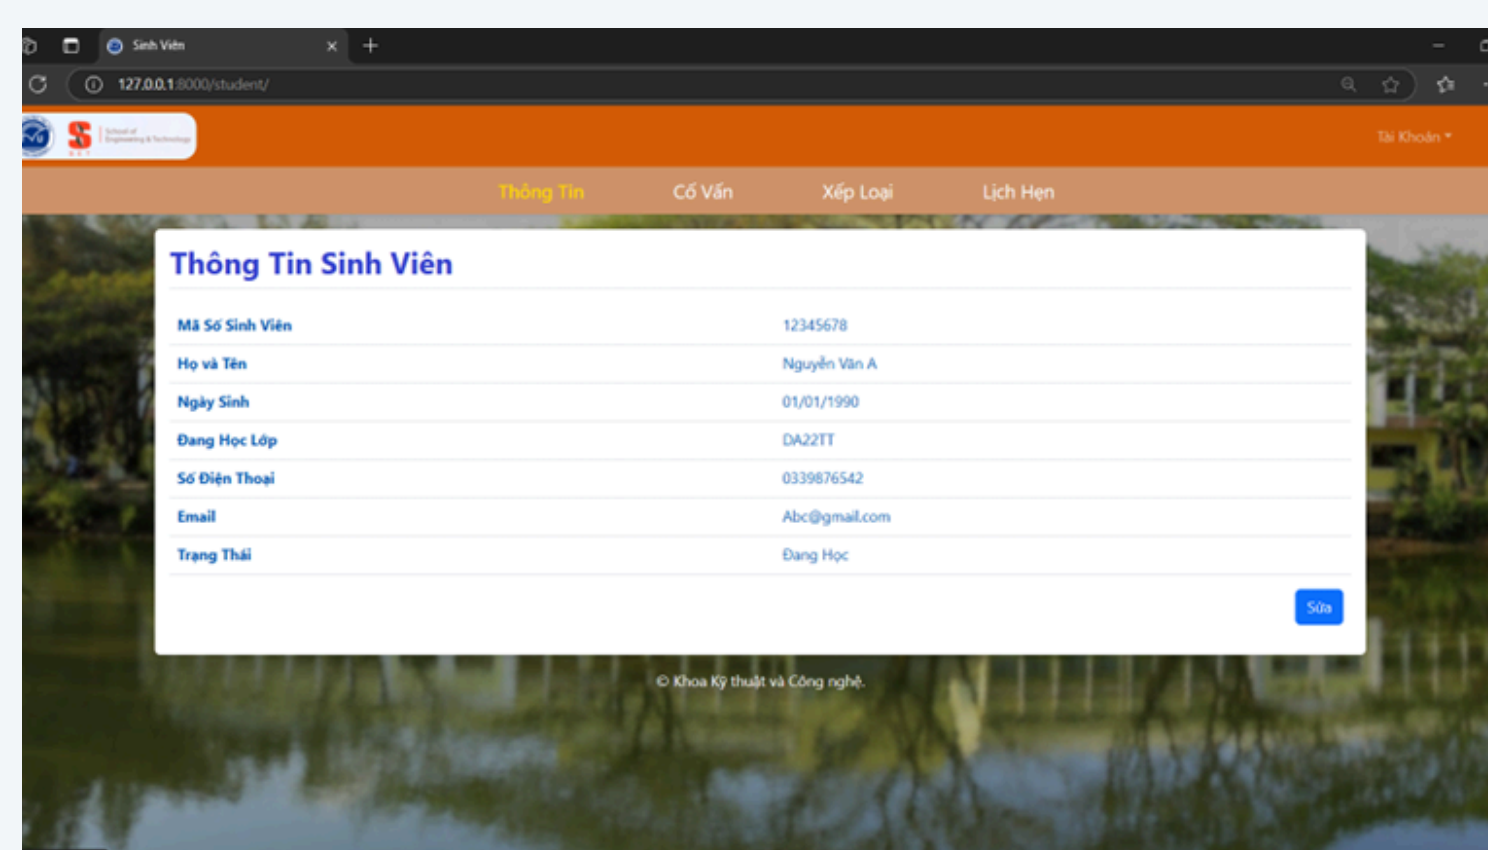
Sinh Viên

127.0.0.1:8000/student/

School of Engineering & Technology

Tài Khoản

Thông Tin Cố Vấn Xếp Loại Lịch Hẹn

Thông Tin Sinh Viên

| Mã Số Sinh Viên | 12345678 |
|---|---|
| Họ và Tên | Nguyễn Văn A |
| Ngày Sinh | 01/01/1990 |
| Đang Học Lớp | DA22TT |
| Số Điện Thoại | 0339876542 |
| Email | Abc@gmail.com |
| Trạng Thái | Đang Học |

Sửa

© Khoa Kỹ thuật và Công nghệ.